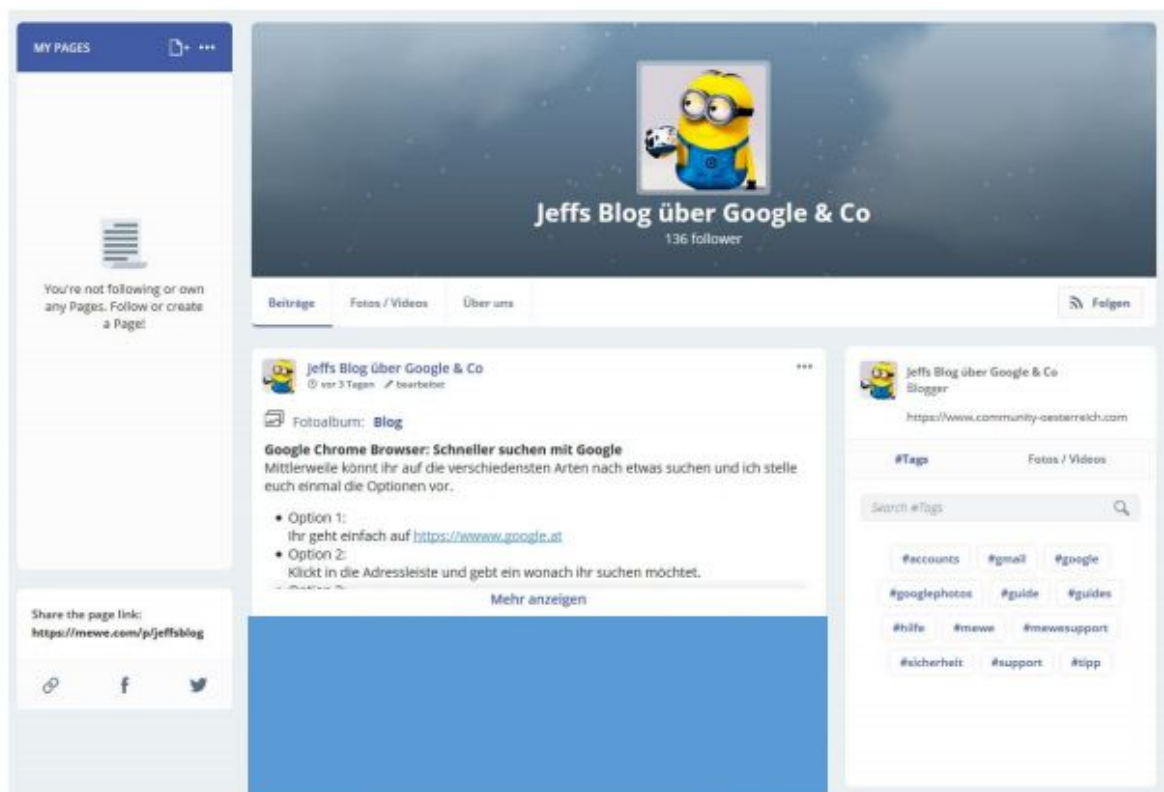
MY PAGES

You're not following or own any Pages. Follow or create a Page!

Share the page link:
https://mewe.com/p/jeffsblog

f

Jeffs Blog über Google & Co
136 follower

Beiträge
Fotos / Videos
Über uns
Folgen

Jeffs Blog über Google & Co
vor 3 Tagen
bearbeitet
•••

Fotoalbum: Blog

Google Chrome Browser: Schneller suchen mit Google
Mittlerweile könnt ihr auf die verschiedensten Arten nach etwas suchen und ich stelle euch einmal die Optionen vor.

• Option 1:
Ihr geht einfach auf https://wwww.google.at
• Option 2:
Klickt in die Adressleiste und gebt ein wonach ihr suchen möchtet.
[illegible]

Mehr anzeigen

Jeffs Blog über Google & Co
Blogger
https://www.community-oesterreich.com

#Tags
Fotos / Videos

Search #Tags

#accounts
#gmail
#google
#googlephotos
#guide
#guides
#hilfe
#mewe
#mewesupport
#sicherheit
#support
#tipp